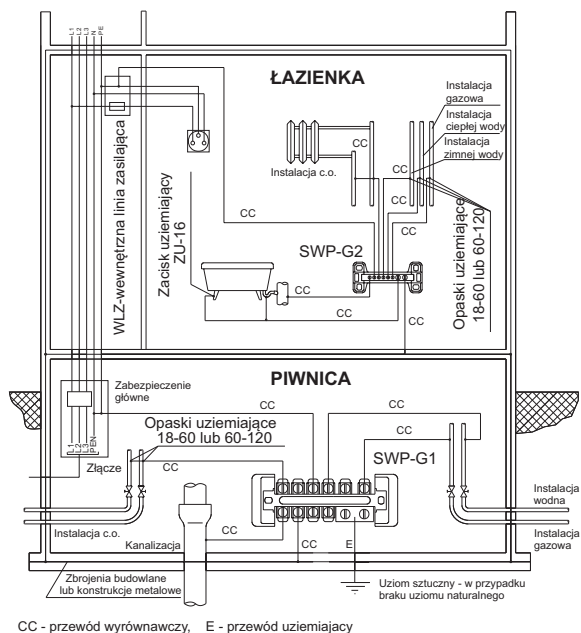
L1 L2 L3 N PE

ŁAZIENKA

Instalacja gazowa
Instalacja ciepłej wody
Instalacja zimnej wody

CC

Instalacja c.o.

CC

CC

CC

WLZ-wewnętrzna linia zasilająca

Zacisk uziemiający ZU-16

SWP-G2

Opaski uziemiające 18-60 lub 60-120

CC

CC

PIWNICA

Zabezpieczenie główne

L1 L2 L3 PEN

CC

CC

Opaski uziemiające 18-60 lub 60-120

CC

SWP-G1

Złącze

CC

Instalacja wodna

Instalacja gazowa

Instalacja c.o.

CC

Kanalizacja

CC

E

Zbrojenia budowlane lub konstrukcje metalowe

Uziom sztuczny - w przypadku braku uziomu naturalnego

CC - przewód wyrównawczy, E - przewód uziemiający